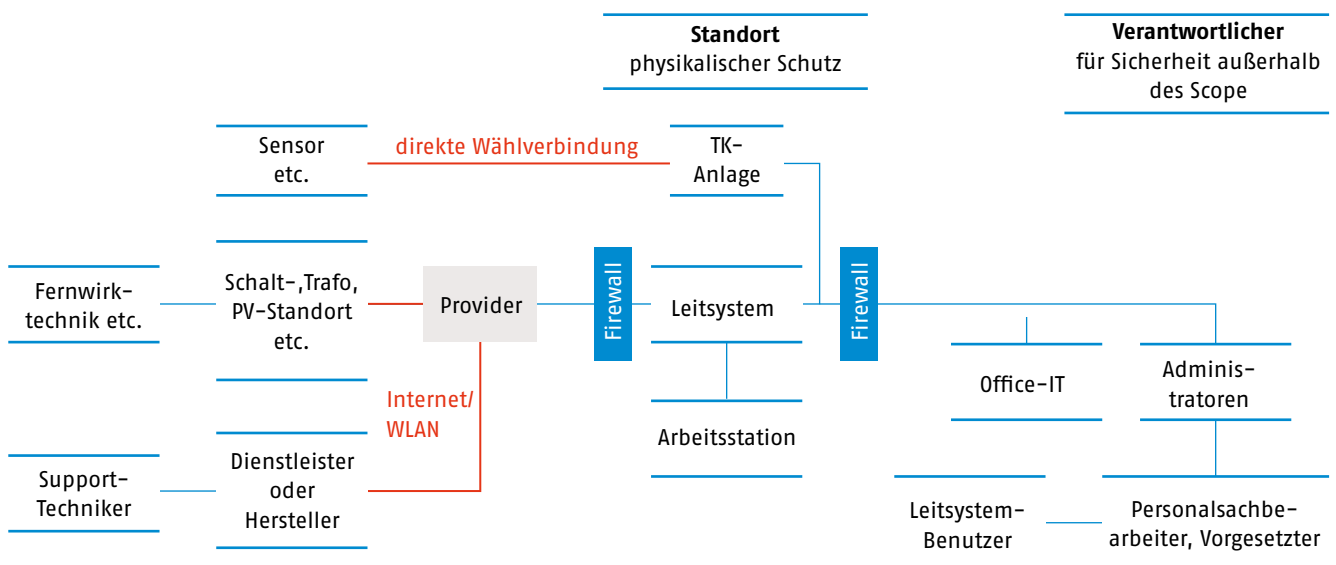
**Standort**
physikalischer Schutz

**Verantwortlicher**
für Sicherheit außerhalb des Scope

Sensor etc.

direkte Wählverbindung

TK-Anlage

Fernwirktechnik etc.

Schalt-,Trafo, PV-Standort etc.

Provider

Firewall

Leitsystem

Firewall

Office-IT

Administratoren

Internet/ WLAN

Arbeitsstation

Support-Techniker

Dienstleister oder Hersteller

Leitsystem-Benutzer

Personalsachbearbeiter, Vorgesetzter